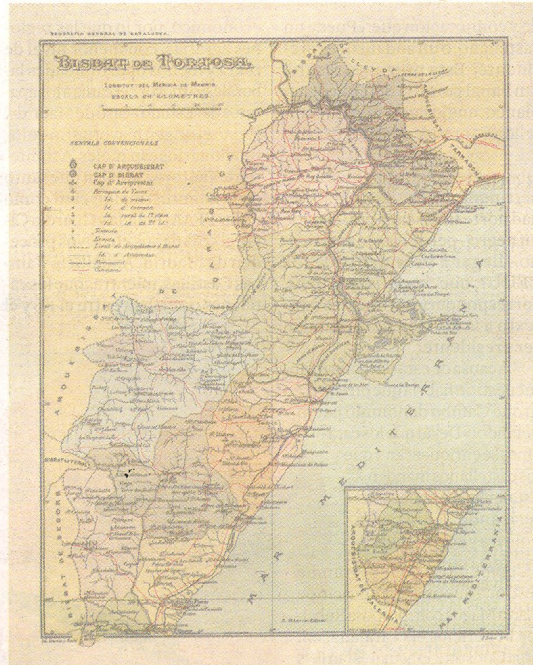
GEOGRAFIA GENERAL DE CATALUNYA

BISBAT DE TORTOSA

LONGITUT DEL MERIDIA DE MADRID
ESCALA DE KILOMETRES

SENYALS CONVENCIONALS

CAP D' ARQUEBISBAT
CAP D' BISBAT
Cap d' Arciprestat
Parroquia de Terme
Id. de ascenso
Id. d' entrada
Id. rural de 1.ª classe
Id. id. de 2.ª id.
Tinencia
Ermita
Limit de Arquebisbat y Bisbat
Id. d' Arciprestat
Ferrocarril
Carreteras

MAR MEDITERRANEA

MAR MEDITERRANIA

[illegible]